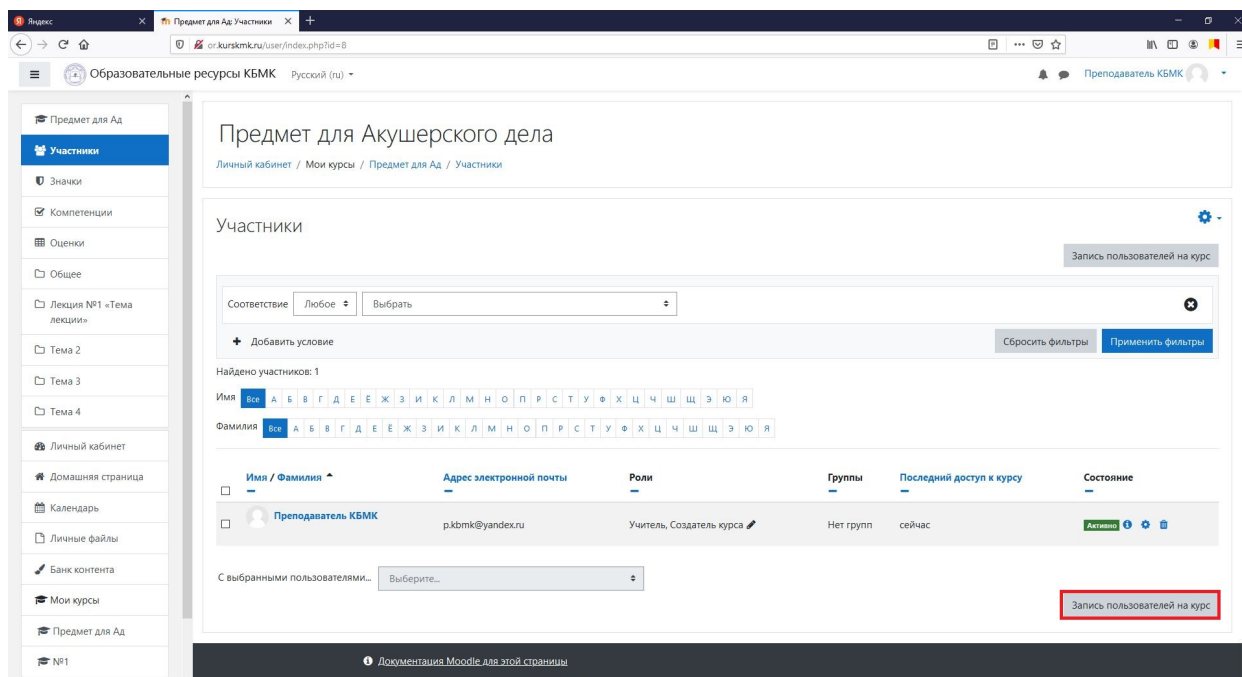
Яндекс
Предмет для Ад: Участники
or.kurskmk.ru/user/index.php?id=8
Образовательные ресурсы КБМК Русский (ru)
Преподаватель КБМК

Предмет для Ад
Участники
Значки
Компетенции
Оценки
Общее
Лекция №1 «Тема лекции»
Тема 2
Тема 3
Тема 4
Личный кабинет
Домашняя страница
Календарь
Личные файлы
Банк контента
Мои курсы
Предмет для Ад
№1

Предмет для Акушерского дела

Личный кабинет / Мои курсы / Предмет для Ад / Участники

Участники

Запись пользователей на курс

Соответствие Любое Выбрать

Добавить условие

Сбросить фильтры Применить фильтры

Найдено участников: 1

Имя Все А Б В Г Д Е Ё Ж З И К Л М Н О П Р С Т У Ф Х Ц Ч Ш Щ Э Ю Я

Фамилия Все А Б В Г Д Е Ё Ж З И К Л М Н О П Р С Т У Ф Х Ц Ч Ш Щ Э Ю Я

| | Имя / Фамилия | Адрес электронной почты | Роли | Группы | Последний доступ к курсу | Состояние |
|---|---|---|---|---|---|---|
| | Преподаватель КБМК | p.kbmk@yandex.ru | Учитель, Создатель курса | Нет групп | сейчас | Активно |

С выбранными пользователями... Выберите...

Запись пользователей на курс

Документация Moodle для этой страницы